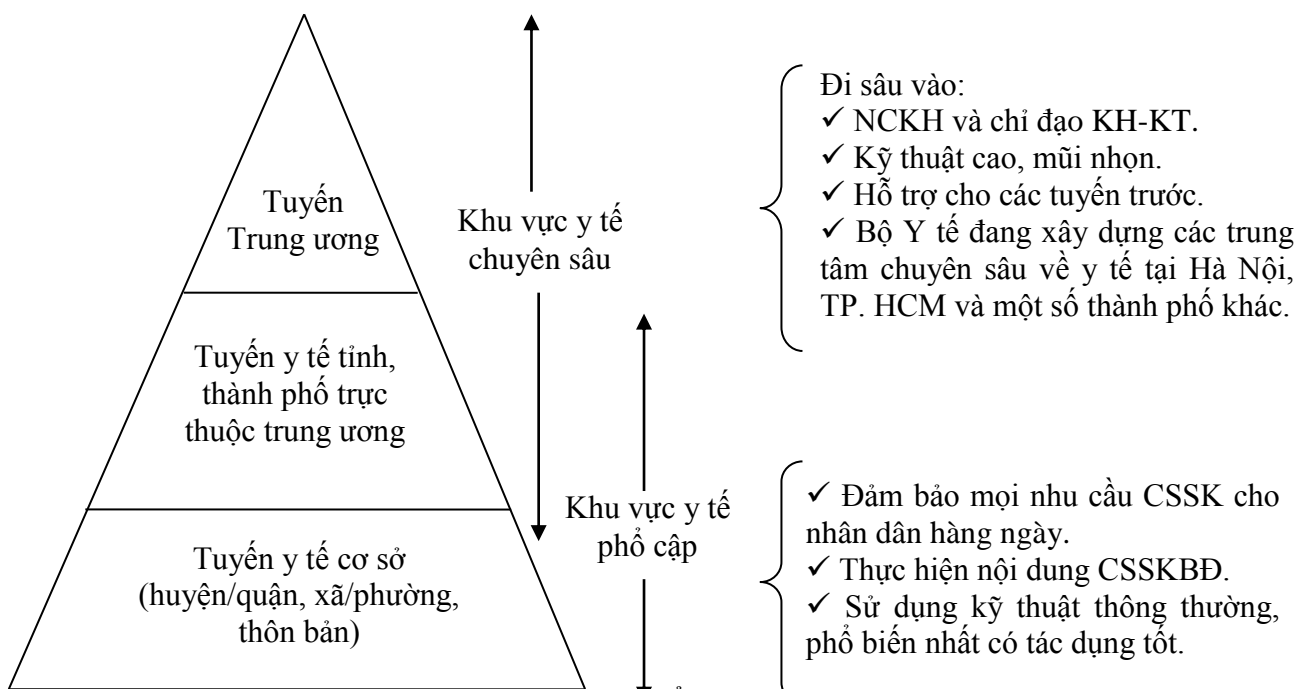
Tuyến Trung ương

Tuyến y tế tỉnh, thành phố trực thuộc trung ương

Tuyến y tế cơ sở (huyện/quận, xã/phường, thôn bản)

Khu vực y tế chuyên sâu

Khu vực y tế phổ cập

Đi sâu vào:
✓ NCKH và chỉ đạo KH-KT.
✓ Kỹ thuật cao, mũi nhọn.
✓ Hỗ trợ cho các tuyến trước.
✓ Bộ Y tế đang xây dựng các trung tâm chuyên sâu về y tế tại Hà Nội, TP. HCM và một số thành phố khác.

✓ Đảm bảo mọi nhu cầu CSSK cho nhân dân hàng ngày.
✓ Thực hiện nội dung CSSKBĐ.
✓ Sử dụng kỹ thuật thông thường, phổ biến nhất có tác dụng tốt.